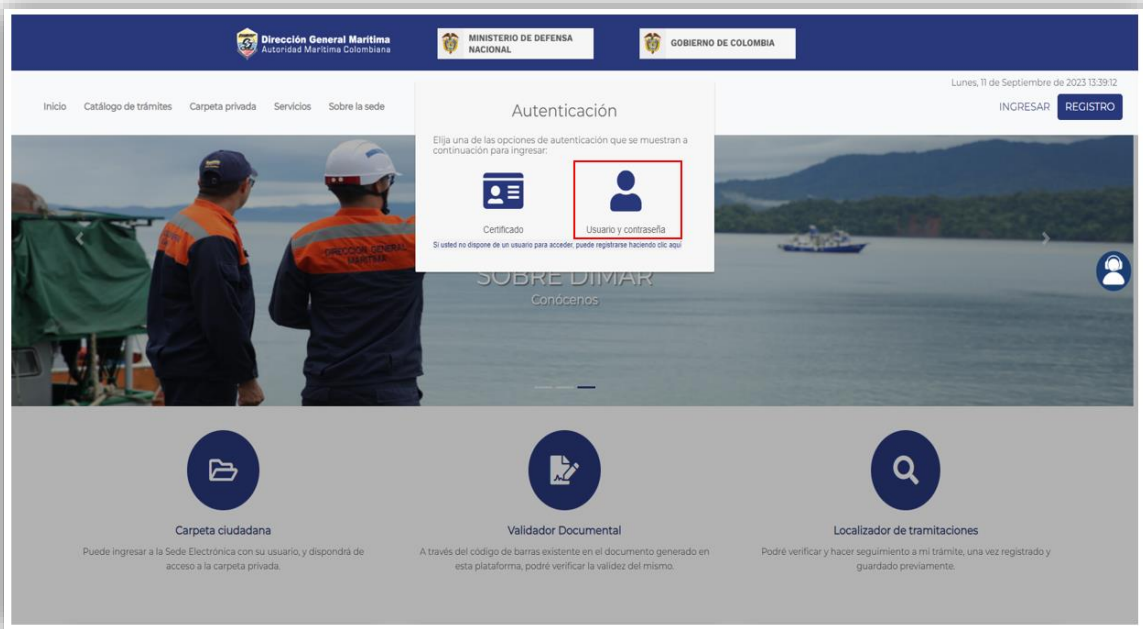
Dirección General Marítima
Autoridad Marítima Colombiana

MINISTERIO DE DEFENSA NACIONAL

GOBIERNO DE COLOMBIA

Lunes, 11 de Septiembre de 2023 13:39:12

Inicio Catálogo de trámites Carpeta privada Servicios Sobre la sede

INGRESAR REGISTRO

Autenticación

Elija una de las opciones de autenticación que se muestran a continuación para ingresar:

Certificado

Usuario y contraseña

Si usted no dispone de un usuario para acceder, puede registrarse haciendo clic aquí

DIRECCIÓN GENERAL MARÍTIMA

SOBRE DIMAR
Conócenos

Carpeta ciudadana
Puede ingresar a la Sede Electrónica con su usuario, y dispondrá de acceso a la carpeta privada.

Validador Documental
A través del código de barras existente en el documento generado en esta plataforma, podré verificar la validez del mismo.

Localizador de tramitaciones
Podré verificar y hacer seguimiento a mi trámite, una vez registrado y guardado previamente.